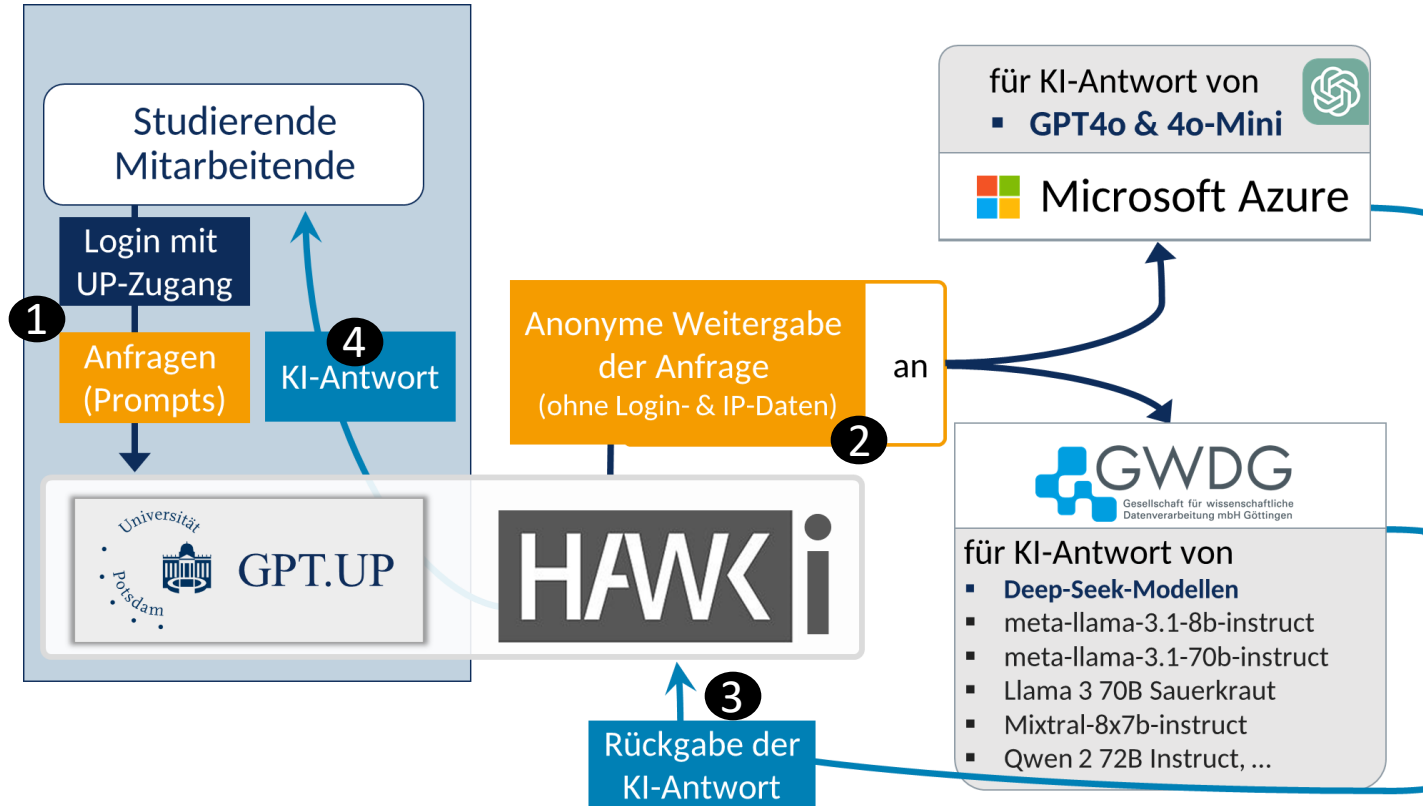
Studierende
Mitarbeitende

Login mit
UP-Zugang

1

Anfragen
(Prompts)

4

KI-Antwort

Universität Potsdam

GPT.UP

HAWKi

Anonyme Weitergabe
der Anfrage
(ohne Login- & IP-Daten)

an

2

3

Rückgabe der
KI-Antwort

für KI-Antwort von
▪ GPT4o & 4o-Mini

Microsoft Azure

GWDG
Gesellschaft für wissenschaftliche Datenverarbeitung mbH Göttingen

für KI-Antwort von
▪ Deep-Seek-Modellen
▪ meta-llama-3.1-8b-instruct
▪ meta-llama-3.1-70b-instruct
▪ Llama 3 70B Sauerkraut
▪ Mixtral-8x7b-instruct
▪ Qwen 2 72B Instruct, …